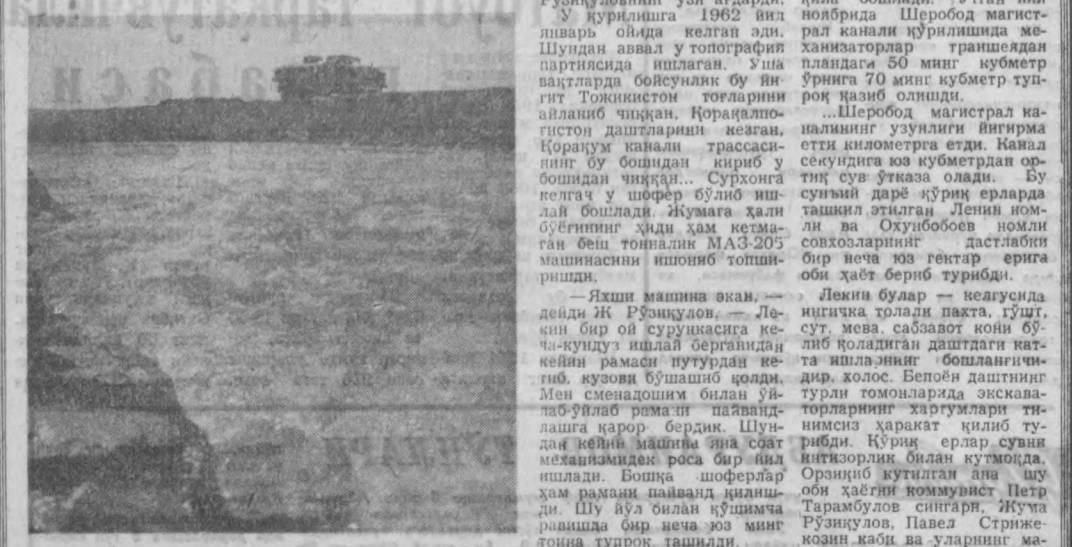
Рузиқуловни узи айтарди.
У қурилишга 1962 йил январь ойида келган эди. Шундан аввал у топографик партиясида ишлаган. Ўша вақтларда бойсунлик бу йигит Тожикистон тоғларини айланиб чиққан, Қорақалпоғистон даштларини кезган, Қорақум канали трассасининг бу бошидан кириб у бошидан чиққан... Сурхонга келгач у шофер бўлиб ишлай бошлади. Жумага ҳали бўёғининг ҳиди ҳам кетмаган беш тонналик МАЗ-205 машинасини ишониб топширишди.

— Яхши машина экан, — дейди Ж. Рўзиқулов, — лекин бир ой сурункасига кеча-кундуз ишлаб берганидан кейин рамаси путурдан кетиб, кузови бўшашиб қолди. Мен сменадошим билан ўйлаб-ўйлаб рамани пайвандлашга қарор бердик. Шундан кейин машина яна соат механизмидек роса бир йил ишлади. Бошқа шофёрлар ҳам рамани пайванд қилишди. Шу йўл билан қўшимча равишда бир неча юз минг тонна тупроқ ташилди.

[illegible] бошланди. Ўтган йил ноябрида Шеробод магистрал канали қурилишида механизаторлар траншеядан пландаги 50 минг кубметр ўрнига 70 минг кубметр тупроқ қазиб олишди.

...Шеробод магистрал каналининг узунлиги йигирма етти километрга етди. Канал секундига юз кубметрдан ортиқ сув ўтказа олади. Бу сунъий дарё қўриқ ерларда ташкил этилган Ленин номли ва Охунбобоев номли совхозларнинг дастлабки бир неча юз гектар ерига оби ҳаёт бериб турибди.

Лекин булар — келгусида ингичка толали пахта, гўшт, сут, мева, сабзавот кони бўлиб қоладиган даштдаги катта ишларнинг бошланғичидир, холос. Бепоён даштнинг турли томонларида экскаваторларнинг хартумлари тинимсиз ҳаракат қилиб турибди. Қўриқ ерлар сувни интизорлик билан кутмоқда. Орзиқиб кутилган ана шу оби ҳаётни коммунист Петр Тарамбулов сингари, Жума Рўзиқулов, Павел Стрижекозин каби ва уларнинг ма-